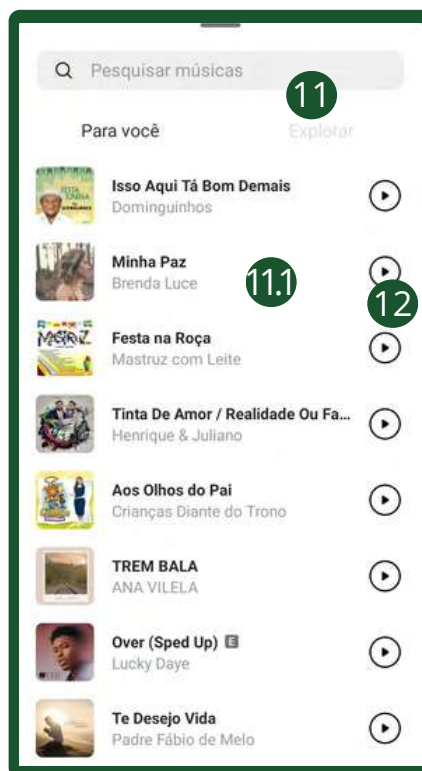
Pesquisar músicas

11

Para você

Explorar

Isso Aqui Tá Bom Demais
Dominguinhos

Minha Paz
Brenda Luce

11.1

12

Festa na Roça
Mastruz com Leite

Tinta De Amor / Realidade Ou Fa...
Henrique & Juliano

Aos Olhos do Pai
Crianças Diante do Trono

TREM BALA
ANA VILELA

Over (Sped Up) E
Lucky Daye

Te Desejo Vida
Padre Fábio de Melo